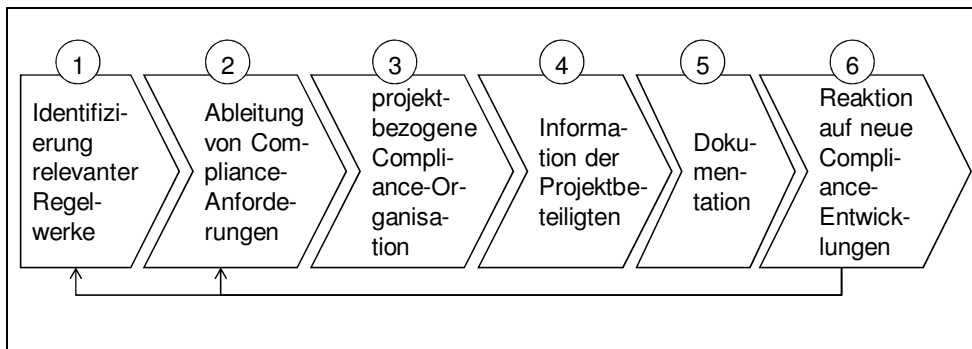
1
Identifizierung relevanter Regelwerke

2
Ableitung von Compliance-Anforderungen

3
projektbezogene Compliance-Organisation

4
Information der Projektbeteiligten

5
Dokumentation

6
Reaktion auf neue Compliance-Entwicklungen